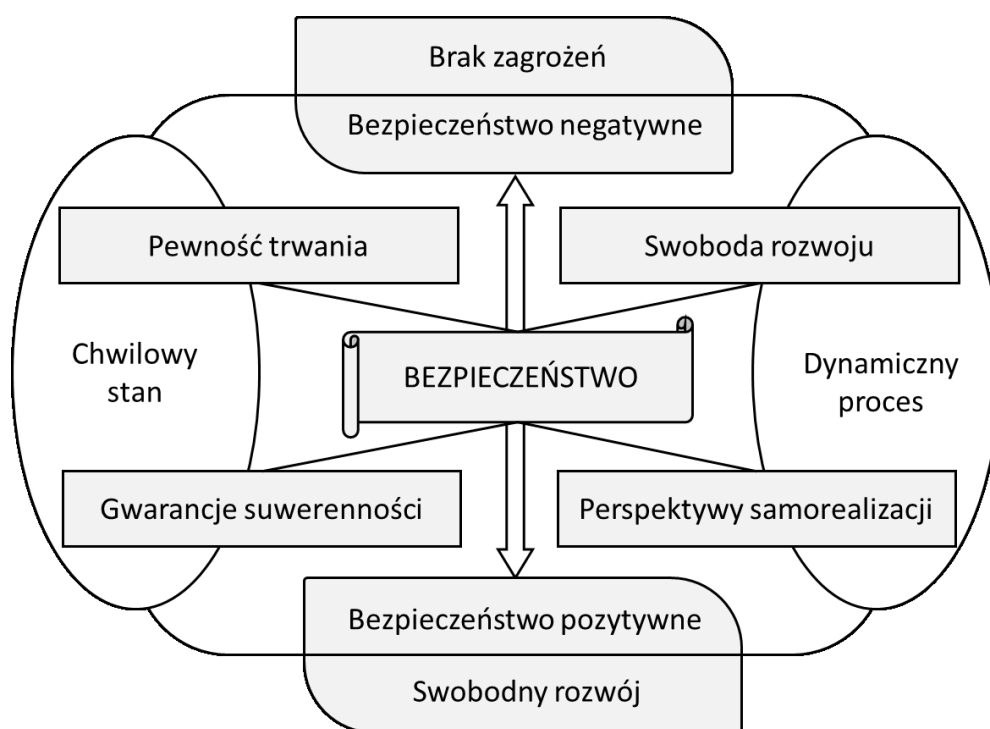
Brak zagrożeń

Bezpieczeństwo negatywne

Pewność trwania

Swoboda rozwoju

Chwilowy stan

BEZPIECZEŃSTWO

Dynamiczny proces

Gwarancje suwerenności

Perspektywy samorealizacji

Bezpieczeństwo pozytywne

Swobodny rozwój